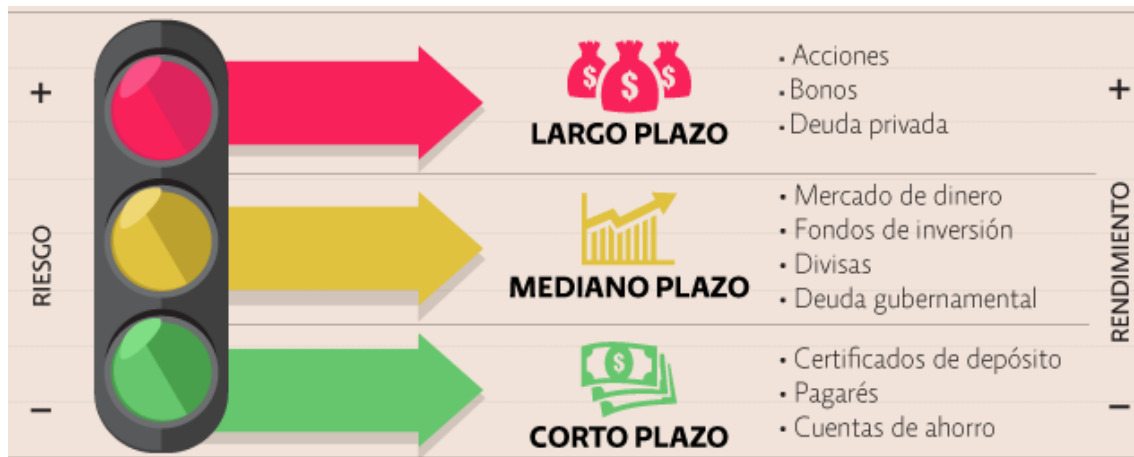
+

RIESGO

−

LARGO PLAZO

· Acciones
· Bonos
· Deuda privada

MEDIANO PLAZO

· Mercado de dinero
· Fondos de inversión
· Divisas
· Deuda gubernamental

CORTO PLAZO

· Certificados de depósito
· Pagarés
· Cuentas de ahorro

+

RENDIMIENTO

−